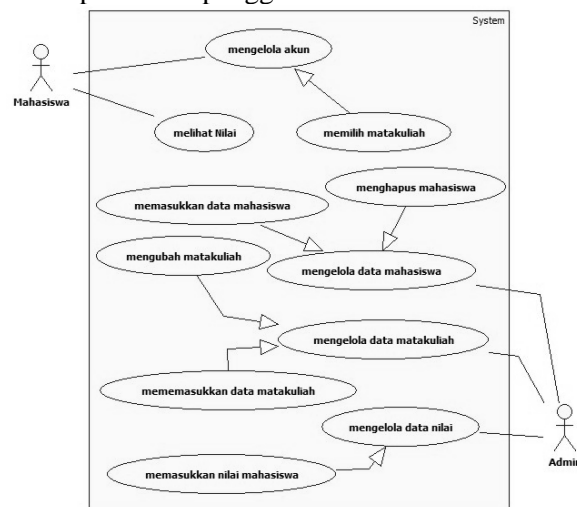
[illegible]

System

Mahasiswa

mengelola akun

melihat Nilai

memilih matakuliah

menghapus mahasiswa

memasukkan data mahasiswa

mengubah matakuliah

mengelola data mahasiswa

mengelola data matakuliah

mememasukkan data matakuliah

mengelola data nilai

memasukkan nilai mahasiswa

Admi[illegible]